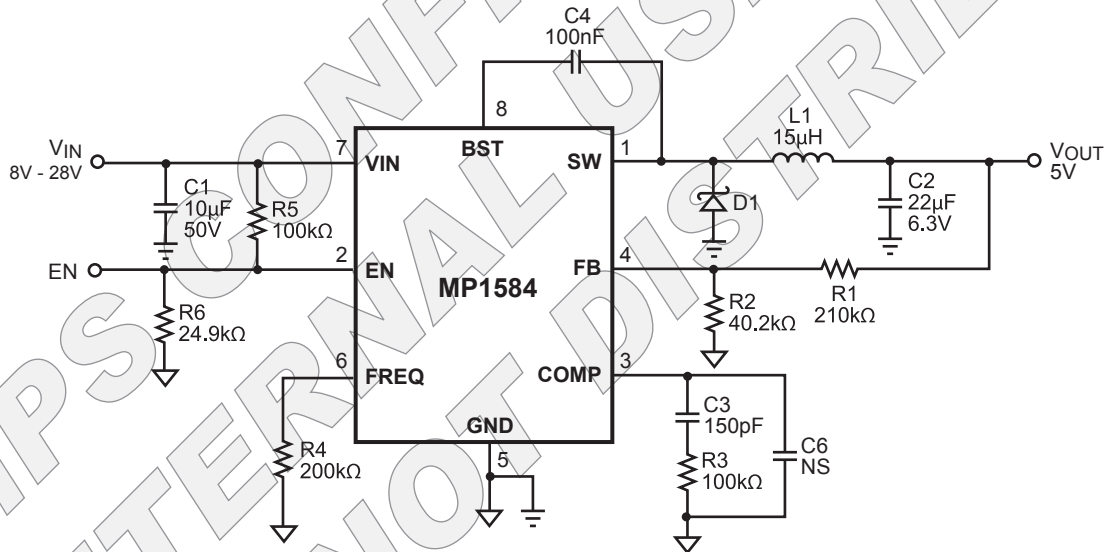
C4
100nF

8

BST

$V_{IN}$
8V - 28V

7

VIN

SW

1

L1
15µH

$V_{OUT}$
5V

C1
10µF
50V

R5
100kΩ

D1

C2
22µF
6.3V

EN

2

EN

MP1584

FB

4

R1
210kΩ

R6
24.9kΩ

R2
40.2kΩ

6

FREQ

COMP

3

C3
150pF

GND

C6
NS

R4
200kΩ

5

R3
100kΩ

MPS CONFIDENTIAL INTERNAL USE DO NOT DISTRIBUTE